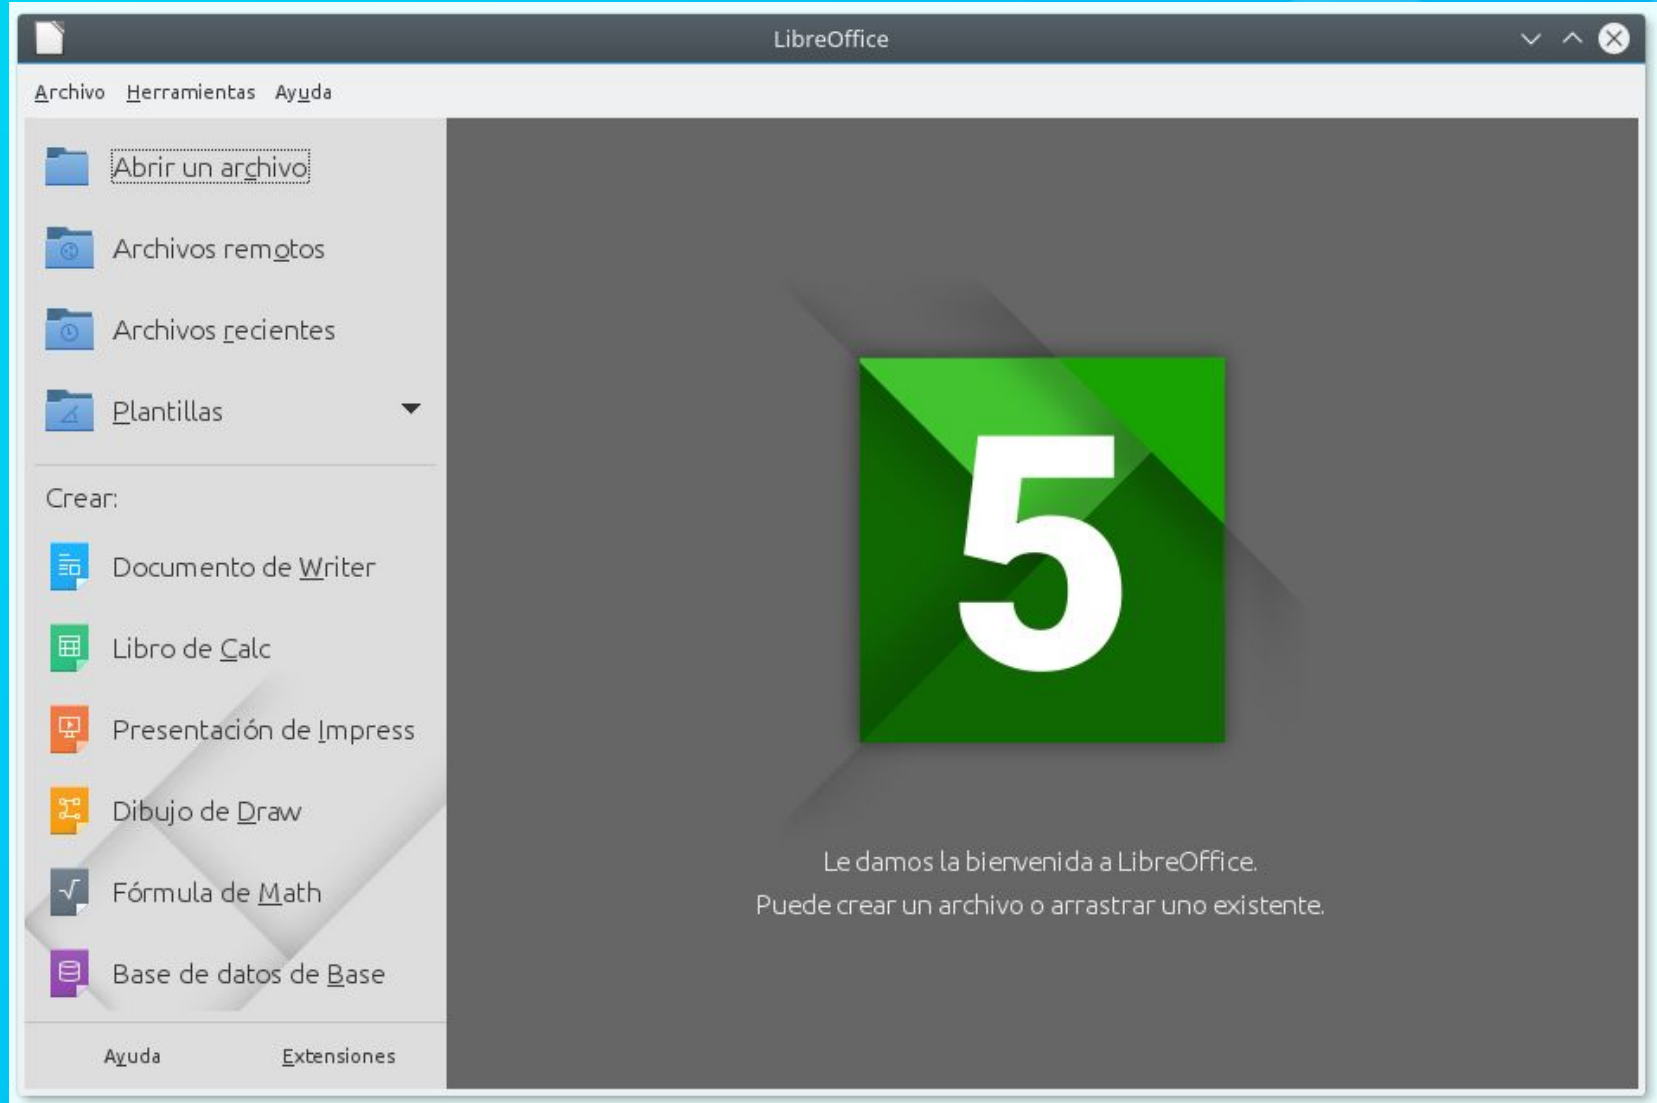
LibreOffice

Archivo Herramientas Ayuda

Abrir un archivo

Archivos remotos

Archivos recientes

Plantillas

Crear:

Documento de Writer

Libro de Calc

Presentación de Impress

Dibujo de Draw

Fórmula de Math

Base de datos de Base

Ayuda Extensiones

5

Le damos la bienvenida a LibreOffice.
Puede crear un archivo o arrastrar uno existente.